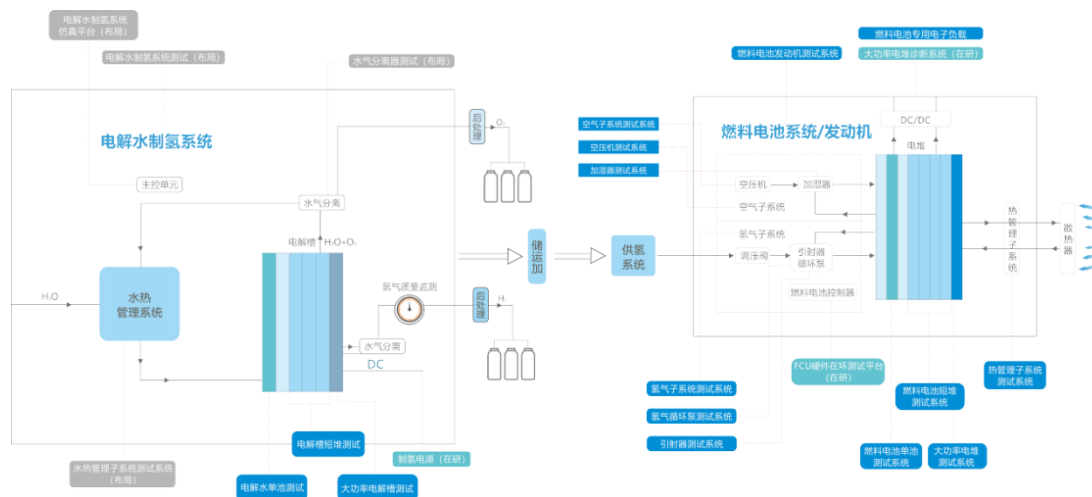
电解水制氢系统
仿真平台（布局）

电解水制氢系统测试（布局）

水气分离器测试（布局）

电解水制氢系统

主控单元

后处理

$O_2$

水气分离

电解槽 $H_2+O_2$

$H_2O$

水热管理系统

氢气质量监测

后处理

$H_2$

水气分离

DC

储运加

供氢系统

电解槽短堆测试

制氢电源（在研）

水热管理子系统测试系统（布局）

电解水单池测试

大功率电解槽测试

燃料电池专用电子负载

燃料电池发动机测试系统

大功率电堆诊断系统（在研）

空气子系统测试系统

空压机测试系统

加湿器测试系统

燃料电池系统/发动机

DC/DC

电堆

空压机

加湿器

空气子系统

氢气子系统

调压阀

引射器循环泵

燃料电池控制器

热管理子系统

散热器

FCU硬件在环测试平台（在研）

氢气子系统测试系统

氢气循环泵测试系统

引射器测试系统

燃料电池短堆测试系统

热管理子系统测试系统

燃料电池单池测试系统

大功率电堆测试系统